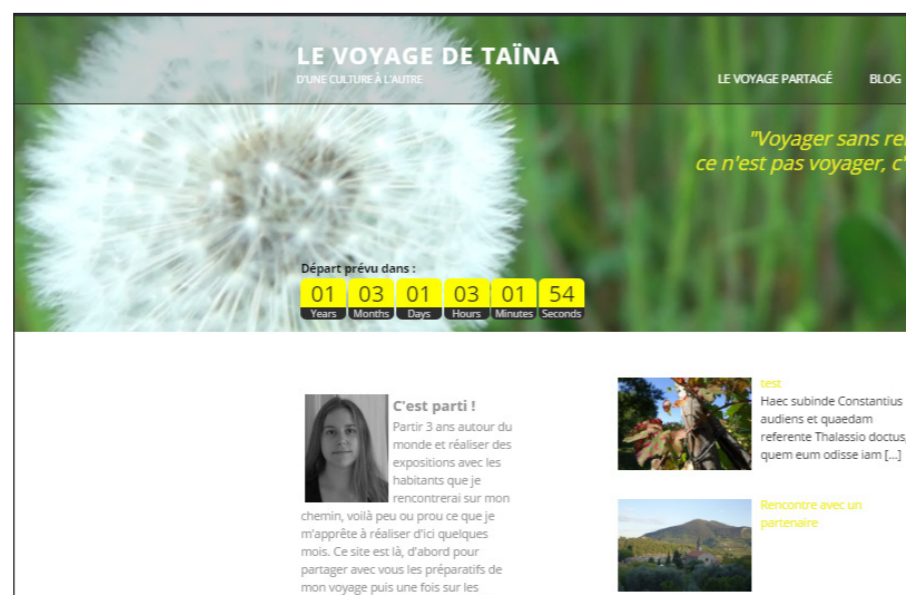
LE VOYAGE DE TAÏNA
D'UNE CULTURE À L'AUTRE

LE VOYAGE PARTAGÉ BLOG

"Voyager sans re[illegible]
ce n'est pas voyager, c'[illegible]

Départ prévu dans :

| 01 | 03 | 01 | 03 | 01 | 54 |
|---|---|---|---|---|---|
| Years | Months | Days | Hours | Minutes | Seconds |

C'est parti !

Partir 3 ans autour du monde et réaliser des expositions avec les habitants que je rencontrerai sur mon chemin, voilà peu ou prou ce que je m'apprête à réaliser d'ici quelques mois. Ce site est là, d'abord pour partager avec vous les préparatifs de mon voyage puis une fois sur les

test
Haec subinde Constantius audiens et quaedam referente Thalassio doctus, quem eum odisse iam [...]

Rencontre avec un partenaire